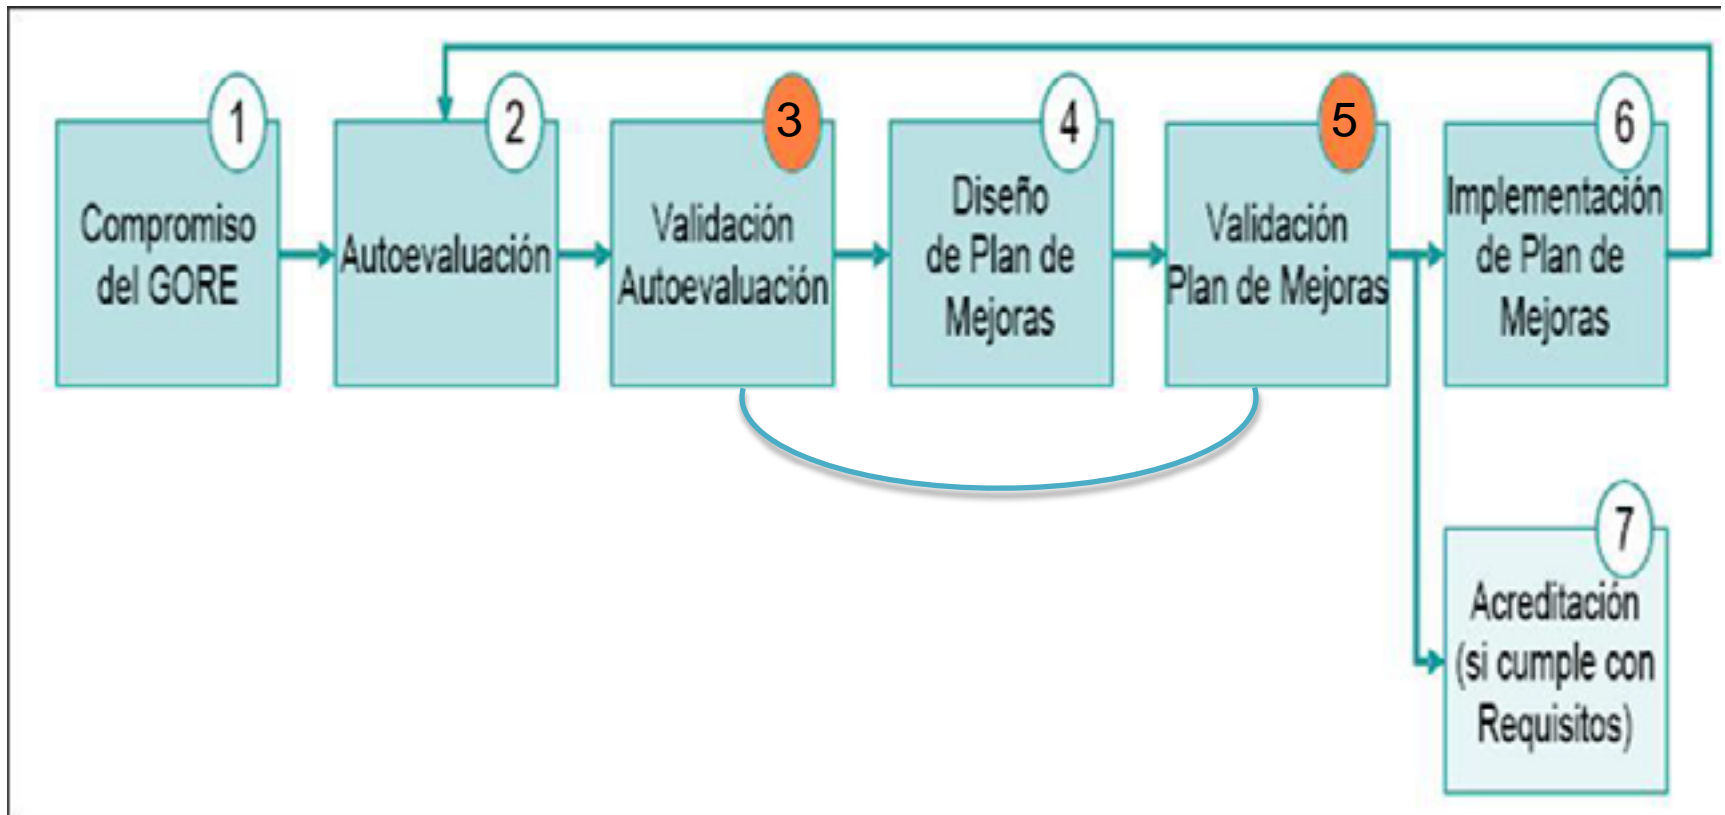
1
Compromiso del GORE

2
Autoevaluación

3
Validación Autoevaluación

4
Diseño de Plan de Mejoras

5
Validación Plan de Mejoras

6
Implementación de Plan de Mejoras

7
Acreditación (si cumple con Requisitos)